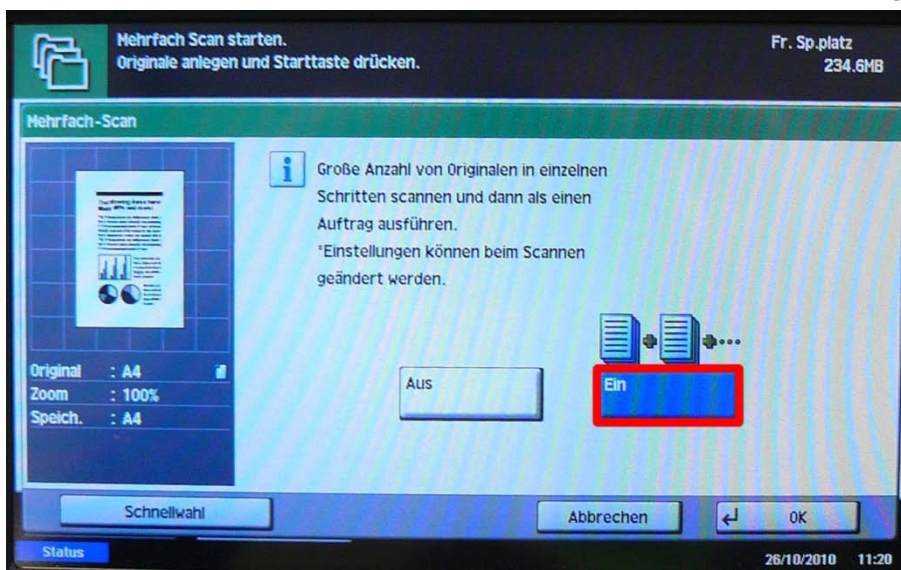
Mehrfach Scan starten.
Originale anlegen und Starttaste drücken.

Fr. Sp.platz
234.6MB

Mehrfach-Scan

Große Anzahl von Originalen in einzelnen Schritten scannen und dann als einen Auftrag ausführen.
*Einstellungen können beim Scannen geändert werden.

Original : A4
Zoom : 100%
Speich. : A4

Aus

Ein

Schnellwahl

Abbrechen

OK

Status

26/10/2010 11:20